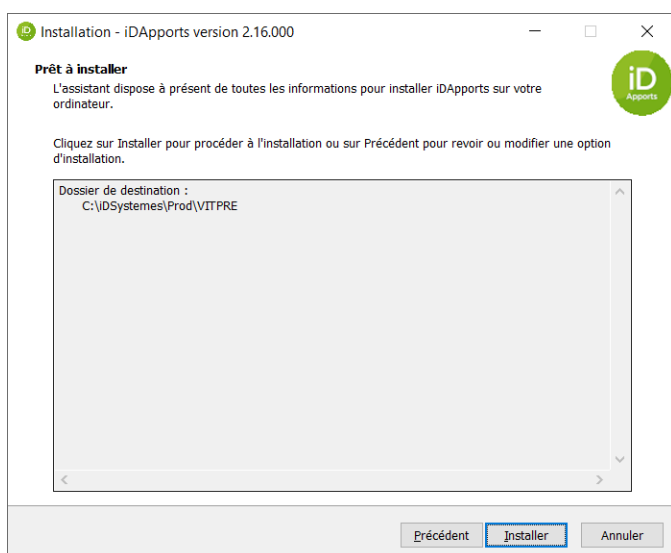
Installation - iDApports version 2.16.000

Prêt à installer

L'assistant dispose à présent de toutes les informations pour installer iDApports sur votre ordinateur.

iD Apports

Cliquez sur Installer pour procéder à l'installation ou sur Précédent pour revoir ou modifier une option d'installation.

Dossier de destination :
C:\iDSystemes\Prod\VITPRE

Précédent Installer Annuler